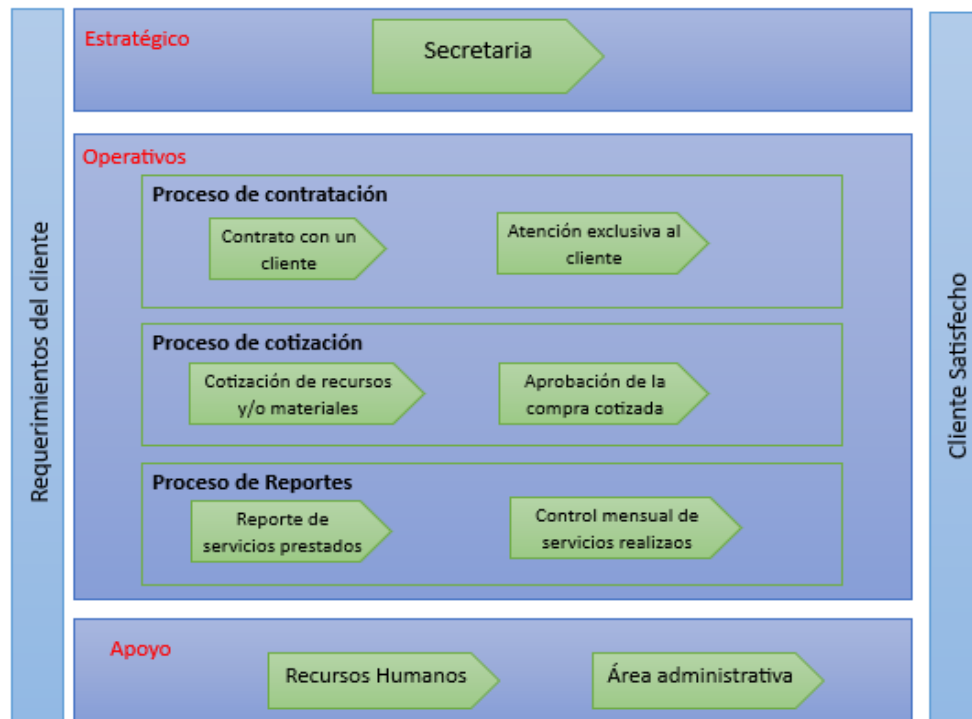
Requerimientos del cliente

Estratégico

Secretaria

Operativos

Proceso de contratación

Contrato con un cliente

Atención exclusiva al cliente

Proceso de cotización

Cotización de recursos y/o materiales

Aprobación de la compra cotizada

Proceso de Reportes

Reporte de servicios prestados

Control mensual de servicios realizaos

Apoyo

Recursos Humanos

Área administrativa

Cliente Satisfecho